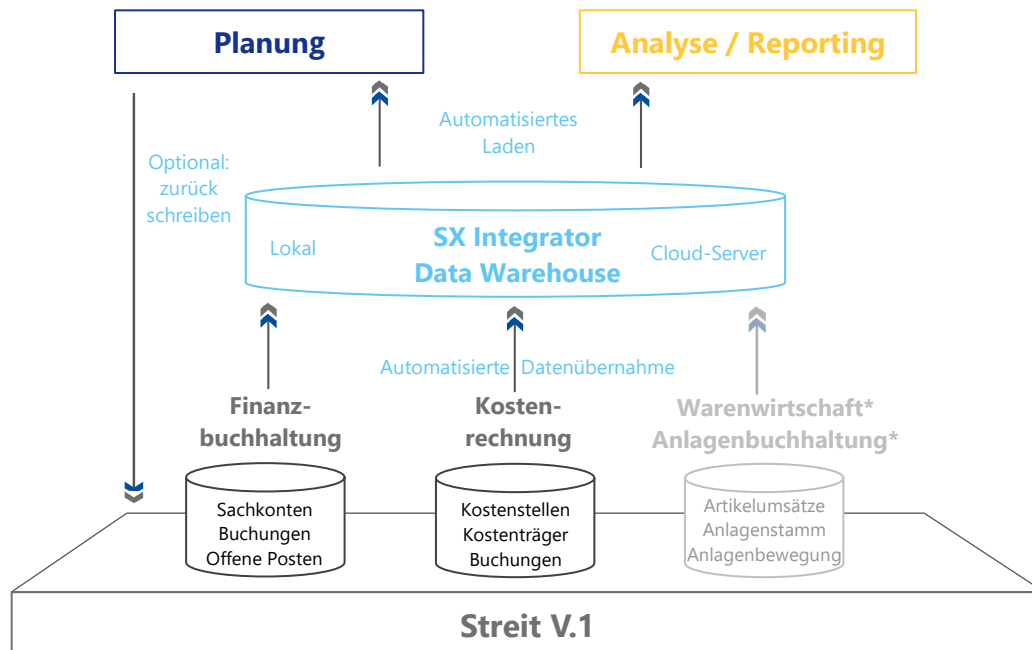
Planung

Analyse / Reporting

Optional: zurück schreiben

Automatisiertes Laden

Lokal

SX Integrator Data Warehouse

Cloud-Server

Automatisierte Datenübernahme

Finanzbuchhaltung

Kostenrechnung

Warenwirtschaft* Anlagenbuchhaltung*

Sachkonten Buchungen Offene Posten

Kostenstellen Kostenträger Buchungen

Artikelumsätze Anlagenstamm Anlagenbewegung

Streit V.1